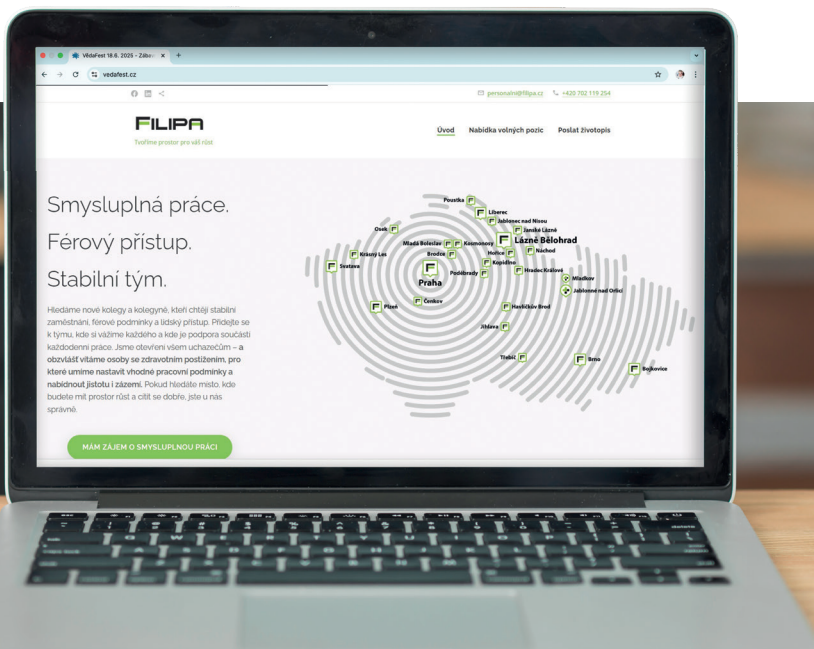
VědaFest 18.6. 2025 - Zábav ×

vedafest.cz

personalni@filipa.cz +420 702 119 254

FILIPA
Tvoříme prostor pro váš růst

Úvod Nabídka volných pozic Poslat životopis

Smysluplná práce.
Férový přístup.
Stabilní tým.

Hledáme nové kolegy a kolegyně, kteří chtějí stabilní zaměstnání, férové podmínky a lidský přístup. Přidejte se k týmu, kde si vážíme každého a kde je podpora součástí každodenní práce. Jsme otevřeni všem uchazečům – a obzvlášť vítáme osoby se zdravotním postižením, pro které umíme nastavit vhodné pracovní podmínky a nabídnout jistotu i zázemí. Pokud hledáte místo, kde budete mít prostor růst a cítit se dobře, jste u nás správně.

MÁM ZÁJEM O SMYSLUPLNOU PRÁCI

Poustka
Liberec
Jablonec nad Nisou
Janské Lázně
Osek
Mladá Boleslav
Kosmonosy
Lázně Bělohrad
Náchod
Krásný Les
Brodce
Hořice
Sviatava
Kopidlno
Praha
Poděbrady
Hradec Králové
Mladkov
Jablonné nad Orlicí
Plzeň
Čenkov
Havlíčkův Brod
Jihlava
Třebíč
Brno
Bojkovice